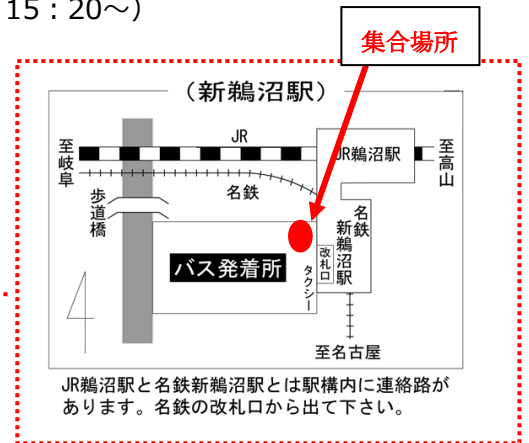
15：20～）

集合場所

（新鵜沼駅）

JR

至岐阜

JR鵜沼駅

至高山

名鉄

歩道橋

名鉄新鵜沼駅

改札口

バス発着所

タクシー

4

至名古屋

JR鵜沼駅と名鉄新鵜沼駅とは駅構内に連絡路があります。名鉄の改札口から出て下さい。